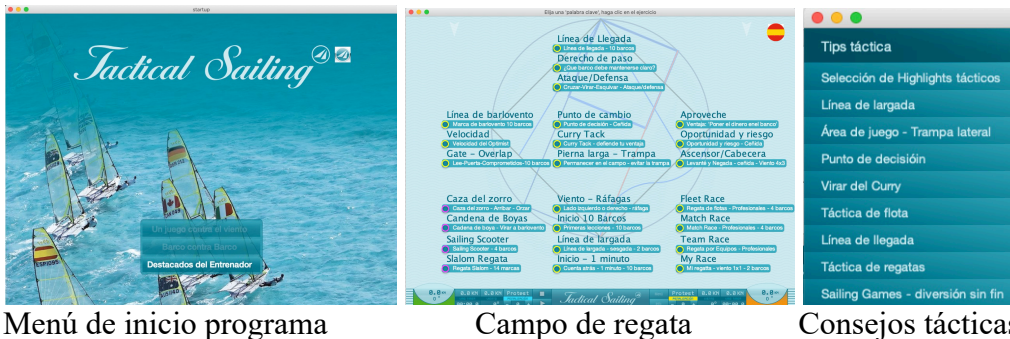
Startup

Tactical Sailing

Un juego contra el viento
Barco contra Barco
Destacados del Entrenador

Elija una 'palabra clave', haga clic en el ejercicio

Línea de Llegada
Línea de llegada - 10 barcos
Derecho de paso
¿Qué barco debe mantenerse claro?
Ataque/Defensa
Cruzar-Virar-Esquivar - Ataque/defensa

Línea de barlovento
Marca de barlovento 10 barcos
Velocidad
Velocidad del Optimist
Gate – Overlap
Lee-Puerta-Compromételos-10 barcos

Punto de cambio
Punto de decisión - Ceñida
Curry Tack
Curry Tack - defiende tu ventaja
Pierna larga – Trampa
Permanecer en el campo - evitar la trampa

Aproveche
Ventaja: Poner el dinero en el banco
Oportunidad y riesgo
Oportunidad y riesgo - Ceñida
Ascensor/Cabecera
Levante y llegada - ceñida - Viento 4x3

Caza del zorro
Caza del zorro - Arribar - Orzar
Cadena de Boyas
Cadena de boya - Virar a barlovento
Sailing Scooter
Sailing Scooter - 4 barcos
Slalom Regata
Regata Slalom - 14 marcas

Viento – Ráfagas
Lado izquierdo o derecho - ráfaga
Inicio 10 Barcos
Primeros lecciones - 10 barcos
Línea de largada
Línea de largada - regata - 2 barcos
Inicio – 1 minuto
Cuenta atrás - 1 minuto - 10 barcos

Fleet Race
Regata de flota - Profesionales - 4 barcos
Match Race
Match Race - Profesionales - 4 barcos
Team Race
Regata por Equipos - Profesionales
My Race
Mi regata - viento 1x1 - 2 barcos

Protest
Tactical Sailing
Protest

Tips táctica
Selección de Highlights tácticos
Línea de largada
Área de juego - Trampa lateral
Punto de decisióin
Virar del Curry
Táctica de flota
Línea de llegada
Táctica de regatas
Sailing Games - diversión sin fin

Menú de inicio programa
Campo de regata
Consejos tácticas